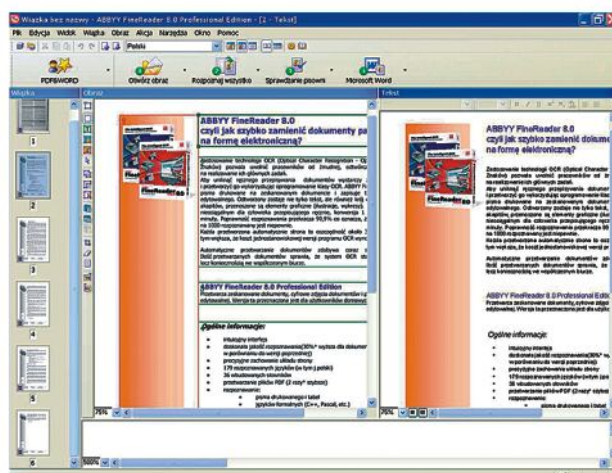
Wiązka bez nazwy - ABBYY FineReader 8.0 Professional Edition - [1 - Tekst]

Plik Edycja Widok Wiązka Obraz Akcja Narzędzia Okno Pomoc

Polski

PDF&WORD
Otwórz obraz
Rozpoznaj wszystko
Sprawdzanie pisowni
Microsoft Word

Wiązka
Obraz
Tekst

ABBYY FineReader 8.0
czyli jak szybko zamienić dokumenty pa na formę elektroniczną?

ABBYY FineReader 8.0 Professional Edition

Ogólne informacje:

ABBYY FineReader 8.0
czyli jak szybko zamienić dokumenty na formę elektroniczną?

ABBYY FineReader 8.0 Professional Edition

Ogólne informacje:

1
2
3
4
5
6

75%
75%
500%